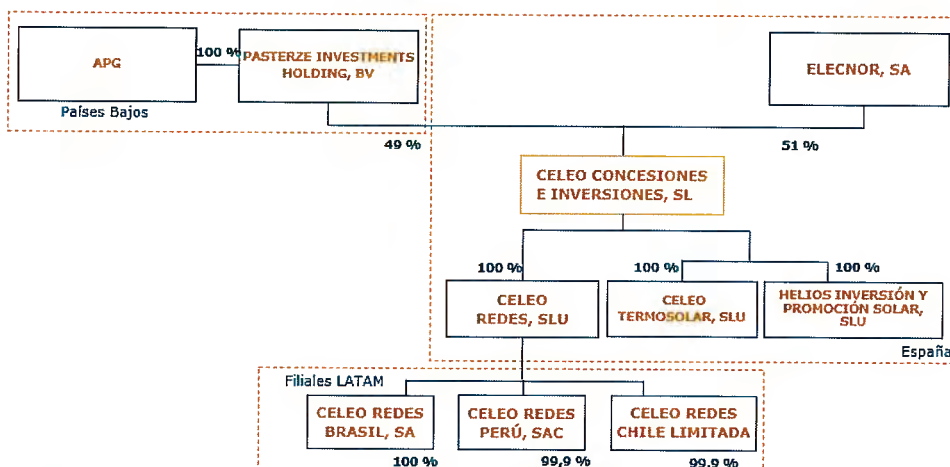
APG

100 %

PASTERZE INVESTMENTS HOLDING, BV

Países Bajos

ELECNOR, SA

49 %

51 %

CELEO CONCESIONES E INVERSIONES, SL

100 %

100 %

100 %

CELEO REDES, SLU

CELEO TERMOSOLAR, SLU

HELIOS INVERSIÓN Y PROMOCIÓN SOLAR, SLU

España

Filiales LATAM

CELEO REDES BRASIL, SA

CELEO REDES PERÚ, SAC

CELEO REDES CHILE LIMITADA

100 %

99,9 %

99,9 %